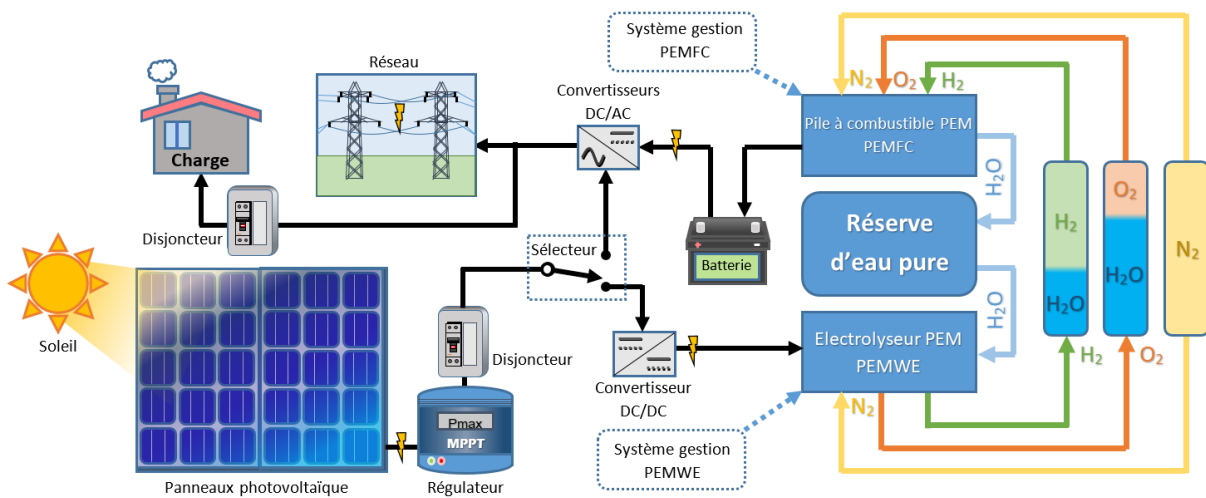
Système gestion PEMFC

Réseau

Charge

Convertisseurs DC/AC

$N_2$ $O_2$ $H_2$

Pile à combustible PEM PEMFC

$H_2O$

$H_2$

$O_2$

$N_2$

$H_2O$

$H_2O$

Réserve d'eau pure

Disjoncteur

Sélecteur

Batterie

$H_2O$

Soleil

Disjoncteur

Electrolyseur PEM PEMWE

$H_2$ $O_2$

Convertisseur DC/DC

$N_2$

Pmax

MPPT

Système gestion PEMWE

Panneaux photovoltaïque

Régulateur